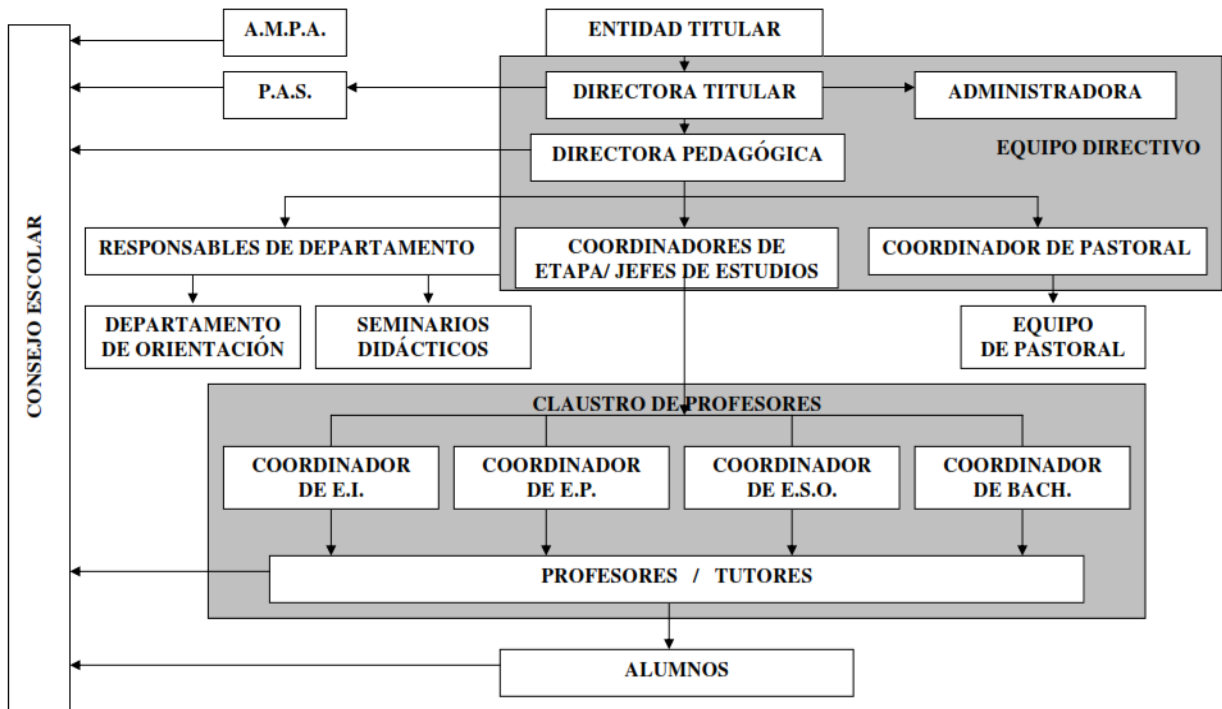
A.M.P.A.

ENTIDAD TITULAR

P.A.S.

DIRECTORA TITULAR

ADMINISTRADORA

DIRECTORA PEDAGÓGICA

EQUIPO DIRECTIVO

CONSEJO ESCOLAR

RESPONSABLES DE DEPARTAMENTO

COORDINADORES DE ETAPA/ JEFES DE ESTUDIOS

COORDINADOR DE PASTORAL

DEPARTAMENTO DE ORIENTACIÓN

SEMINARIOS DIDÁCTICOS

EQUIPO DE PASTORAL

CLAUSTRO DE PROFESORES

COORDINADOR DE E.I.

COORDINADOR DE E.P.

COORDINADOR DE E.S.O.

COORDINADOR DE BACH.

PROFESORES / TUTORES

ALUMNOS